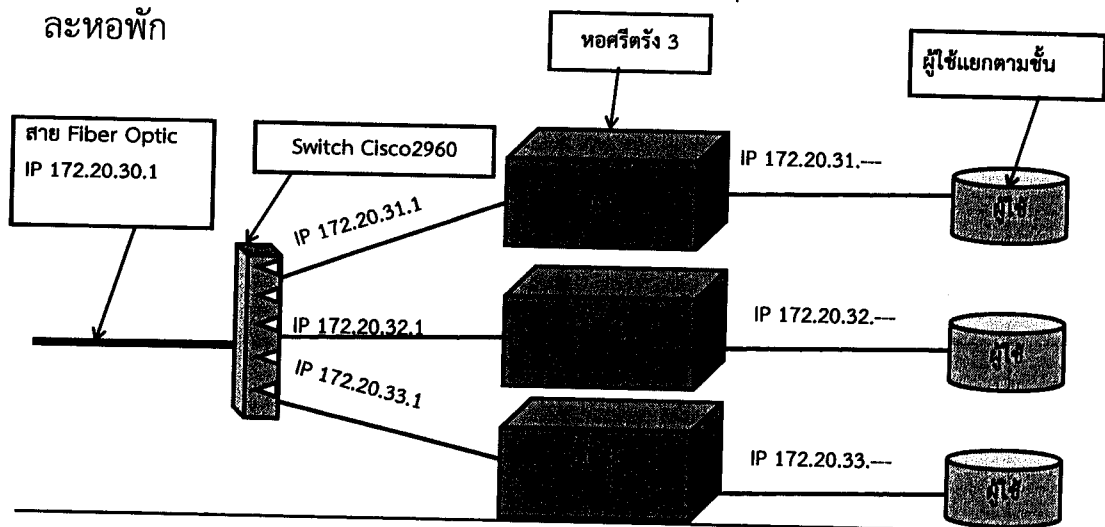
ละหอพัก

หอศรีตรัง 3

ผู้ใช้แยกตามชั้น

สาย Fiber Optic
IP 172.20.30.1

Switch Cisco2960

IP 172.20.31.1

IP 172.20.31.---

ผู้ใช้

IP 172.20.32.1

IP 172.20.32.---

ผู้ใช้

IP 172.20.33.1

IP 172.20.33.---

ผู้ใช้